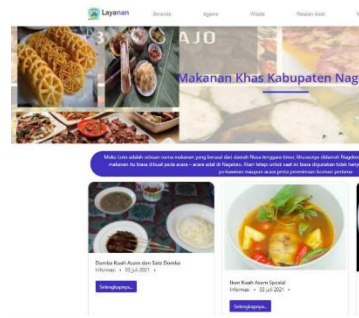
Layanan Beranda Agama Wisata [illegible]

AJO

Makanan Khas Kabupaten Nag

Maku Lulu adalah sebuah nama makanan yang berasal dari daerah Nusa tenggara timur, khususnya didaerah Nagekeo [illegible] makanan itu biasa disajikan pada acara – acara adat di Nagekeo. Kue tetap untuk saat ini biasa dipesan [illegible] pernikahan maupun acara pesta peresmian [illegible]

Domba Kuah Asam dan Sate Domba
Informasi • 03 Juli 2021 •

Selengkapnya...

Ikan Kuah Asam Spesial
Informasi • 03 Juli 2021 •

Selengkapnya...